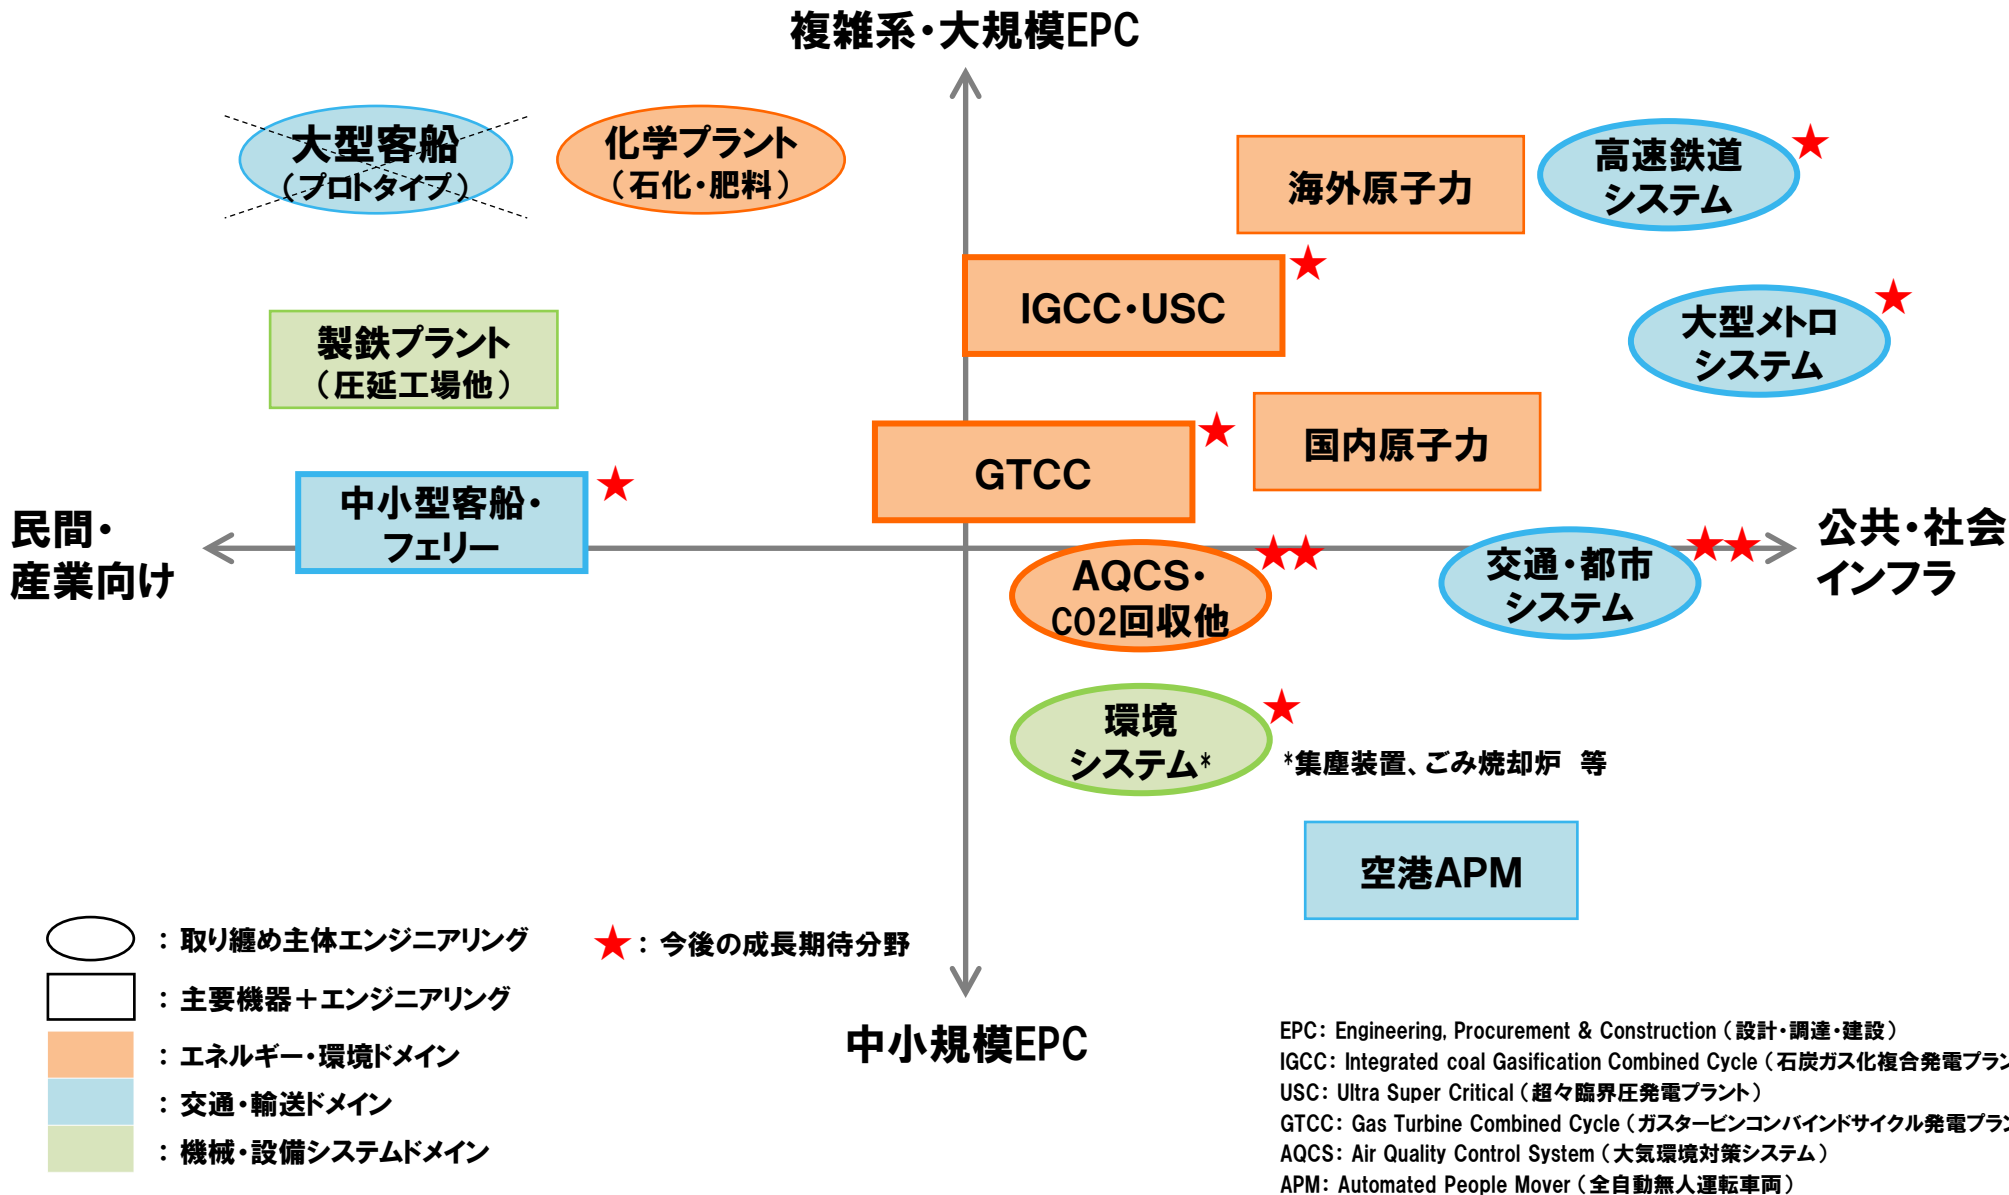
複雑系・大規模EPC

大型客船（プロトタイプ）

化学プラント（石化・肥料）

海外原子力

高速鉄道システム ★

IGCC・USC ★

大型メトロシステム ★

製鉄プラント（圧延工場他）

国内原子力

GTCC ★

中小型客船・フェリー ★

民間・産業向け

公共・社会インフラ

AQCS・CO2回収他 ★★

交通・都市システム ★★

環境システム* ★

*集塵装置、ごみ焼却炉　等

空港APM

：取り纏め主体エンジニアリング

★：今後の成長期待分野

：主要機器＋エンジニアリング

：エネルギー・環境ドメイン

：交通・輸送ドメイン

：機械・設備システムドメイン

中小規模EPC

EPC：Engineering, Procurement & Construction（設計・調達・建設）
IGCC：Integrated coal Gasification Combined Cycle（石炭ガス化複合発電プラン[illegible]
USC：Ultra Super Critical（超々臨界圧発電プラント）
GTCC：Gas Turbine Combined Cycle（ガスタービンコンバインドサイクル発電プラン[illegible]
AQCS：Air Quality Control System（大気環境対策システム）
APM：Automated People Mover（全自動無人運転車両）